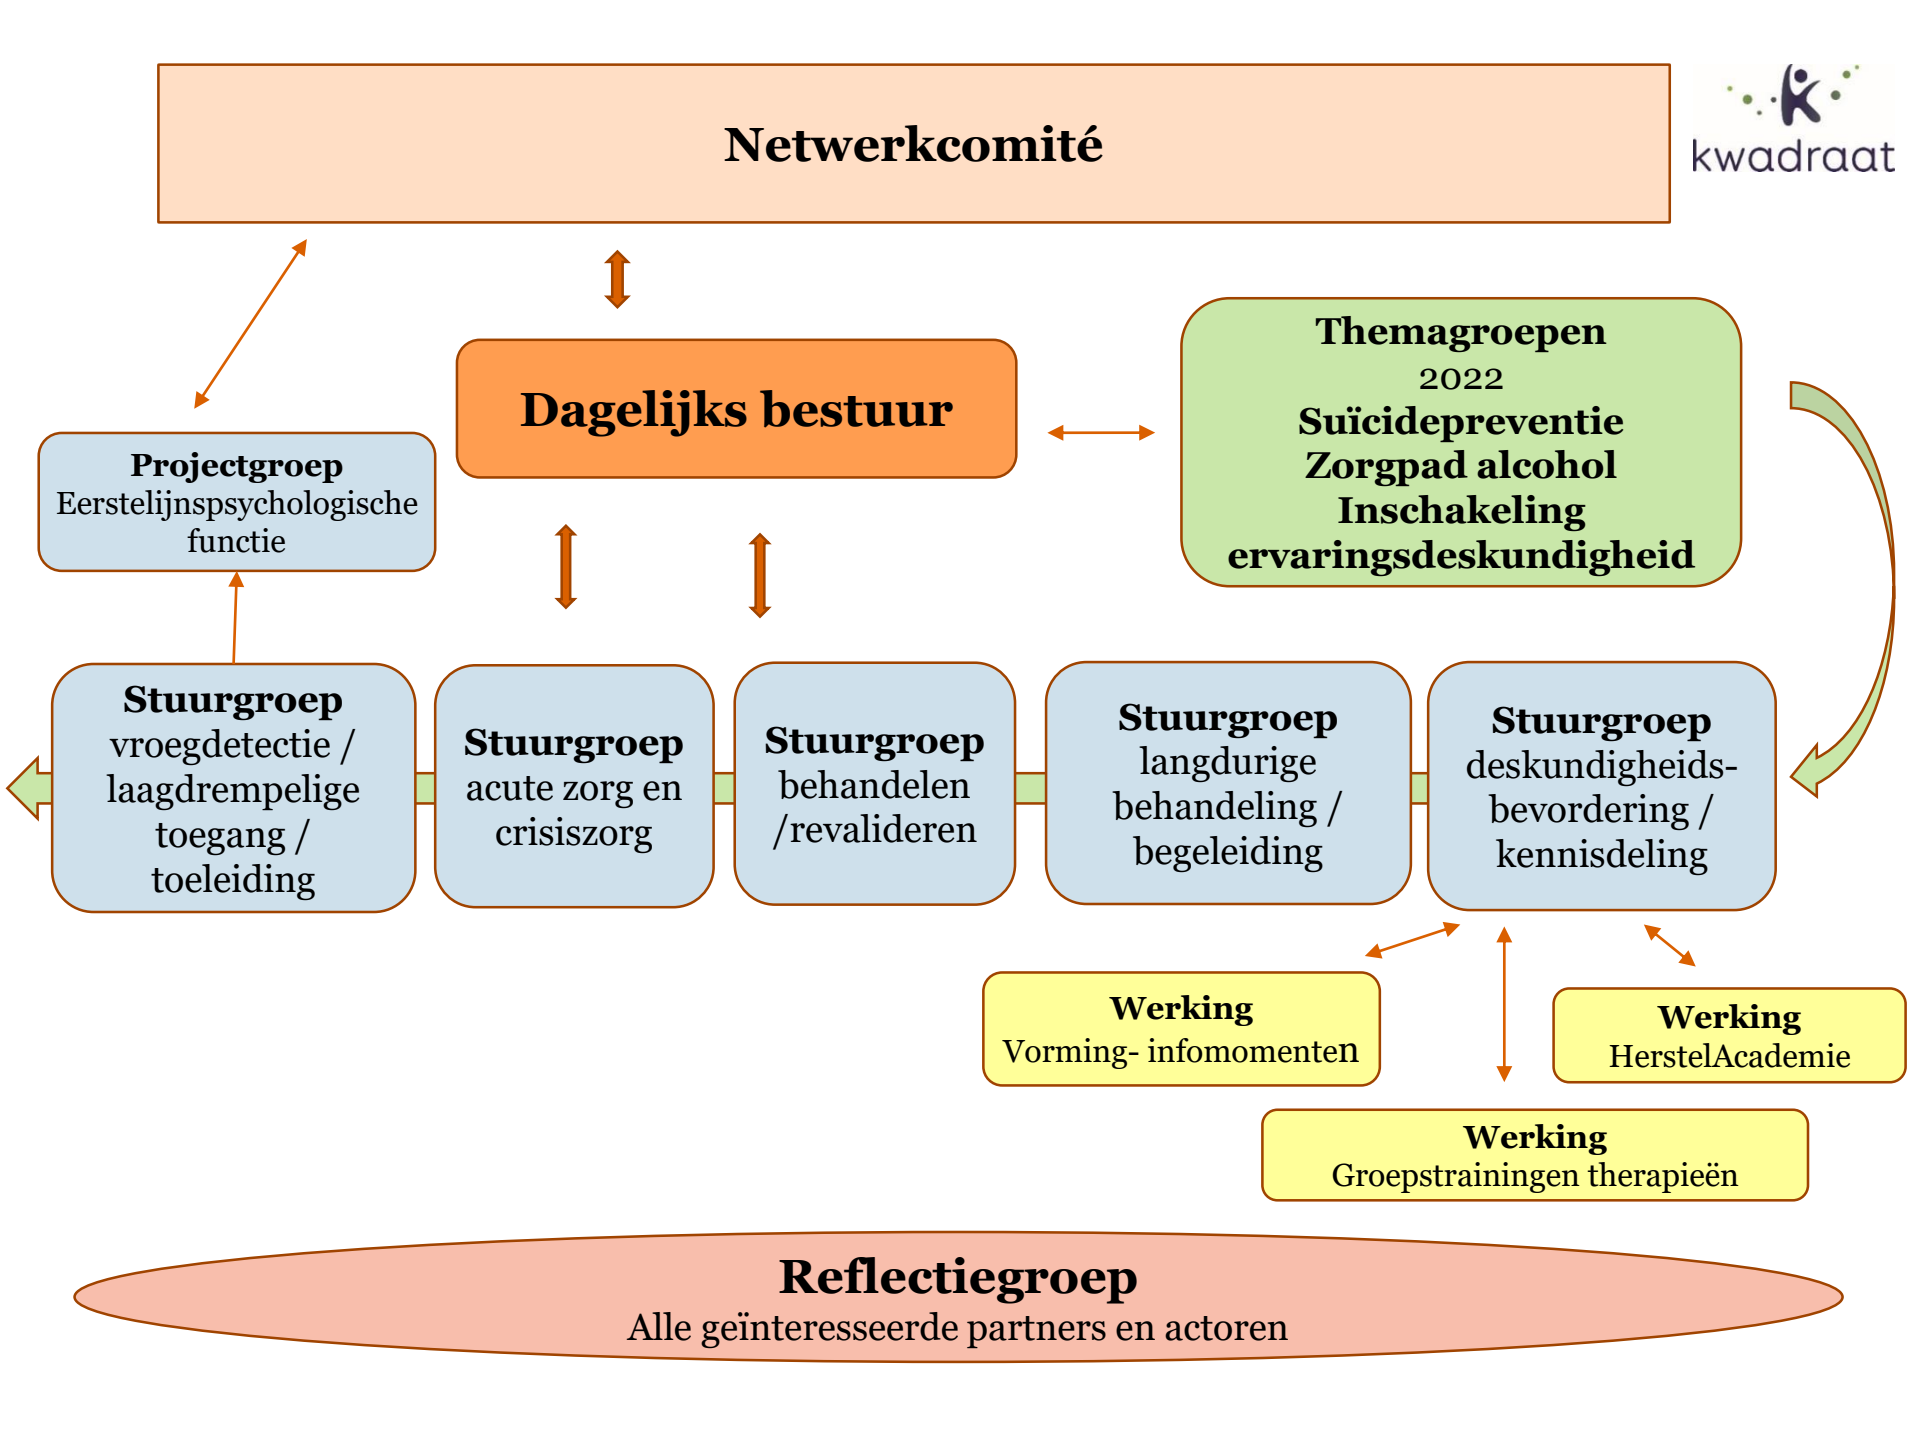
Netwerkcomité

kwadraat

Dagelijks bestuur

Themagroepen
2022
Suïcidepreventie
Zorgpad alcohol
Inschakeling ervaringsdeskundigheid

Projectgroep
Eerstelijnspsychologische functie

Stuurgroep
vroegdetectie / laagdrempelige toegang / toeleiding

Stuurgroep
acute zorg en crisiszorg

Stuurgroep
behandelen /revalideren

Stuurgroep
langdurige behandeling / begeleiding

Stuurgroep
deskundigheidsbevordering / kennisdeling

Werking
Vorming- infomomenten

Werking
HerstelAcademie

Werking
Groepstrainingen therapieën

Reflectiegroep
Alle geïnteresseerde partners en actoren